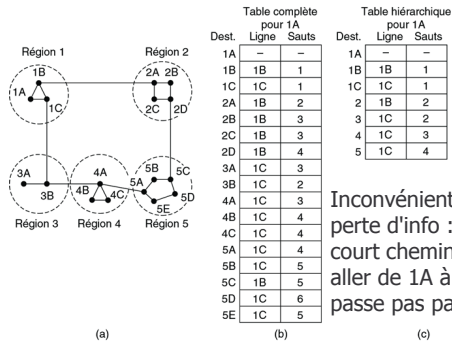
Région 1
Région 2
1B
1A
1C
2A
2B
2C
2D
3A
3B
4A
4B
4C
5A
5B
5C
5D
5E
Région 3
Région 4
Région 5
(a)

Table complète pour 1A

| Dest. | Ligne | Sauts |
|---|---|---|
| 1A | – | – |
| 1B | 1B | 1 |
| 1C | 1C | 1 |
| 2A | 1B | 2 |
| 2B | 1B | 3 |
| 2C | 1B | 3 |
| 2D | 1B | 4 |
| 3A | 1C | 3 |
| 3B | 1C | 2 |
| 4A | 1C | 3 |
| 4B | 1C | 4 |
| 4C | 1C | 4 |
| 5A | 1C | 4 |
| 5B | 1C | 5 |
| 5C | 1B | 5 |
| 5D | 1C | 6 |
| 5E | 1C | 5 |

(b)

Table hiérarchique pour 1A

| Dest. | Ligne | Sauts |
|---|---|---|
| 1A | – | – |
| 1B | 1B | 1 |
| 1C | 1C | 1 |
| 2 | 1B | 2 |
| 3 | 1C | 2 |
| 4 | 1C | 3 |
| 5 | 1C | 4 |

Inconvénient perte d'info : court chemin aller de 1A à passe pas pa

(c)